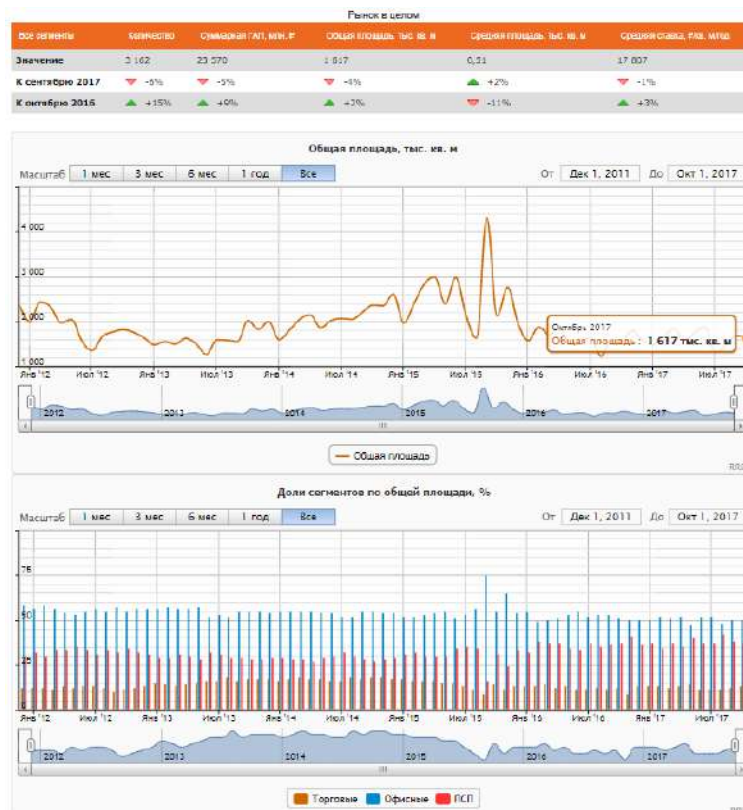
Рынок в целом

| Все сегменты | Количество | Суммарная ГАП, млн. ₽ | Общая площадь, тыс. кв. м | Средняя площадь, тыс. кв. м | Средняя ставка, ₽/кв. м/год |
|---|---|---|---|---|---|
| Значение | 3 162 | 23 570 | 1 617 | 0,51 | 17 807 |
| К сентябрю 2017 | -6% | -5% | -4% | +2% | -1% |
| К октябрю 2016 | +15% | +9% | +2% | -11% | +3% |

Общая площадь, тыс. кв. м

Масштаб 1 мес 3 мес 6 мес 1 год Все

От Дек 1, 2011 До Окт 1, 2017

4 000
3 000
2 000
1 000

Янв '12 Июл '12 Янв '13 Июл '13 Янв '14 Июл '14 Янв '15 Июл '15 Янв '16 Июл '16 Янв '17 Июл '17

Октябрь 2017
Общая площадь : 1 617 тыс. кв. м

2012 2013 2014 2015 2016 2017

Общая площадь

Доли сегментов по общей площади, %

Масштаб 1 мес 3 мес 6 мес 1 год Все

От Дек 1, 2011 До Окт 1, 2017

75
50
25

Янв '12 Июл '12 Янв '13 Июл '13 Янв '14 Июл '14 Янв '15 Июл '15 Янв '16 Июл '16 Янв '17 Июл '17

2012 2013 2014 2015 2016 2017

Торговые Офисные ПСП